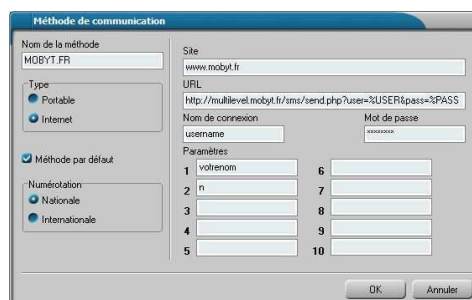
Méthode de communication

Nom de la méthode
MOBYT.FR

Type
Portable
Internet

Méthode par défaut

Numérotation
Nationale
Internationale

Site
www.mobyt.fr

URL
http://multilevel.mobyt.fr/sms/send.php?user=%USER&pass=%PASS

Nom de connexion
username

Mot de passe
xxxxxxxx

Paramètres
1 votrenom
2 n
3
4
5
6
7
8
9
10

OK
Annuler